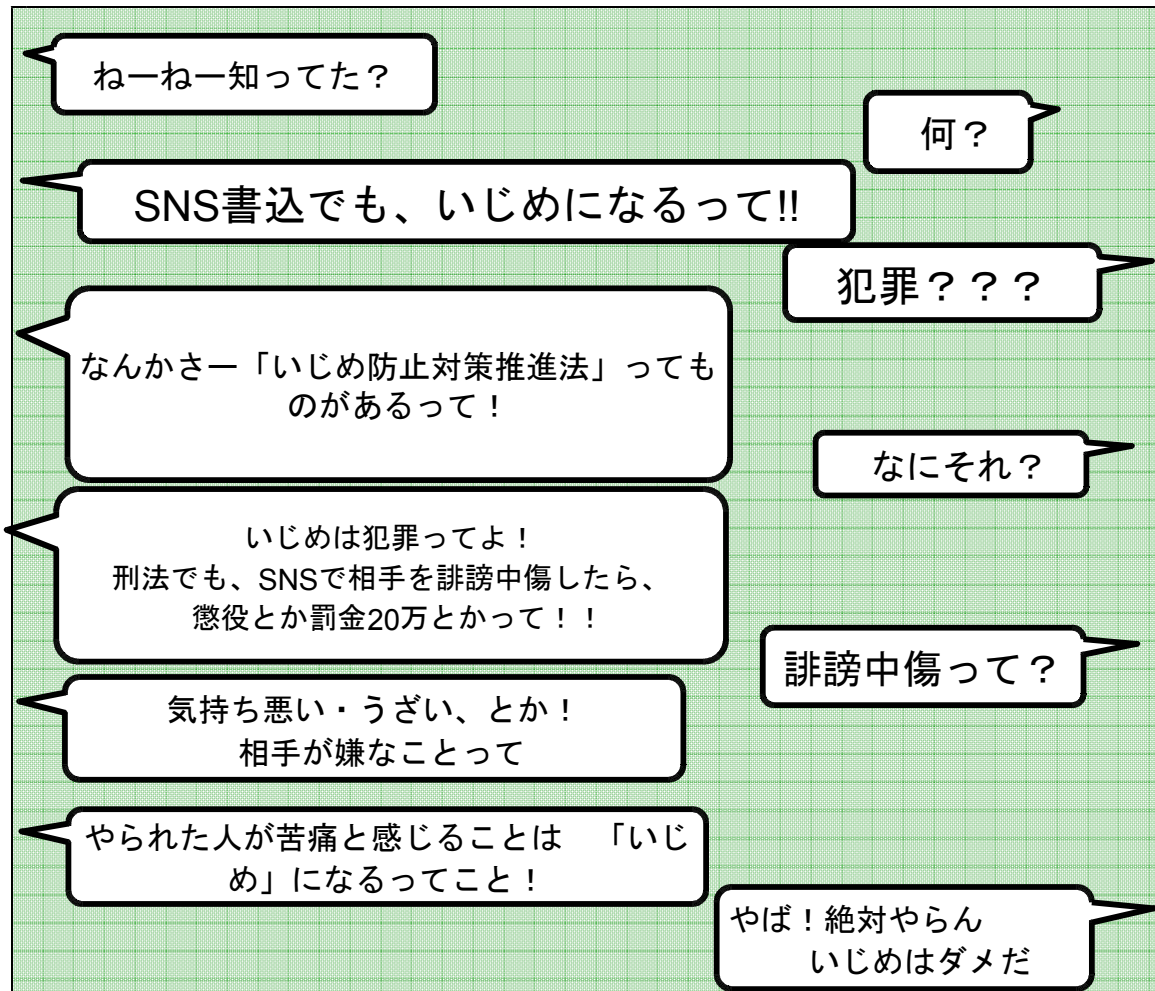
ねーねー知ってた？

何？

SNS書込でも、いじめになるって!!

犯罪？？？

なんかさー「いじめ防止対策推進法」ってものがあるって！

なにそれ？

いじめは犯罪ってよ！
刑法でも、SNSで相手を誹謗中傷したら、
懲役とか罰金20万とかって！！

誹謗中傷って？

気持ち悪い・うざい、とか！
相手が嫌なことって

やられた人が苦痛と感じることは　「いじめ」になるってこと！

やば！絶対やらん
いじめはダメだ